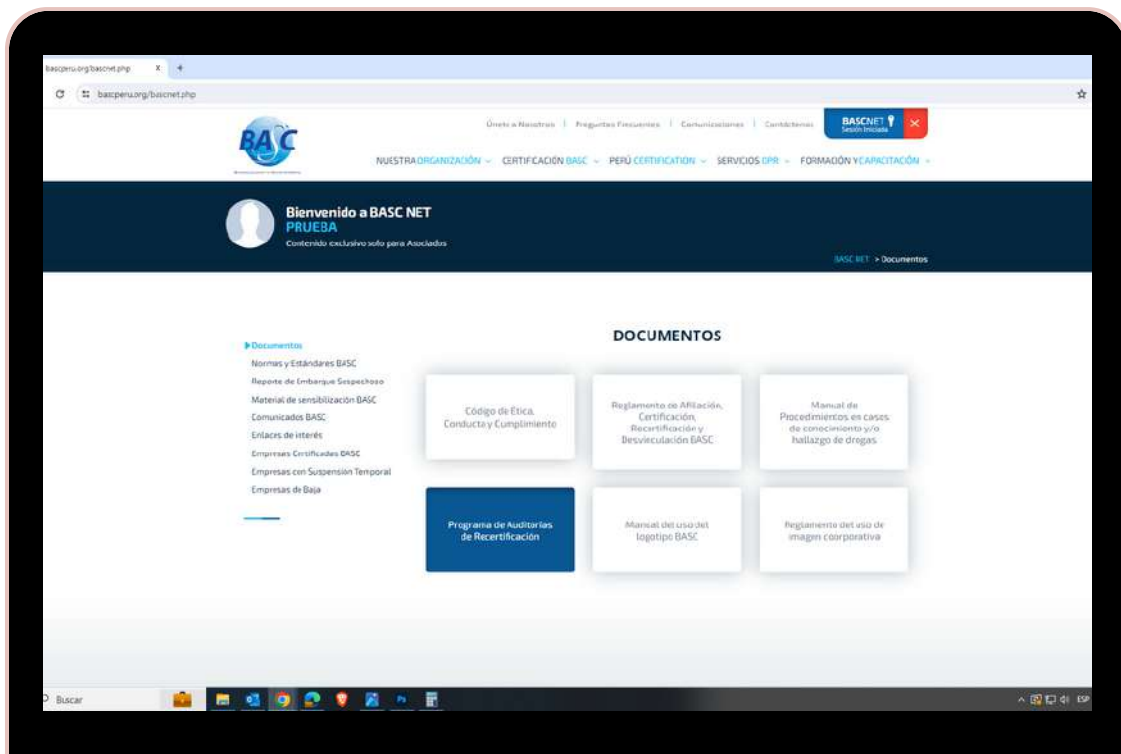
bascperu.org/bascnet.php

bascperu.org/bascnet.php

BASC

Únete a Nosotros | Preguntas Frecuentes | Comunicaciones | Contáctenos

BASCNET
Sesión Iniciada

NUESTRA ORGANIZACIÓN CERTIFICACIÓN BASC PERÚ CERTIFICATION SERVICIOS OPR FORMACIÓN Y CAPACITACIÓN

Bienvenido a BASC NET
PRUEBA
Contenido exclusivo solo para Asociados

BASC NET > Documentos

Documentos
Normas y Estándares BASC
Reporte de Embarque Sospechoso
Material de sensibilización BASC
Comunicados BASC
Enlaces de interés
Empresas Certificadas BASC
Empresas con Suspensión Temporal
Empresas de Baja

DOCUMENTOS

Código de Ética, Conducta y Cumplimiento

Reglamento de Afiliación, Certificación, Recertificación y Desvinculación BASC

Manual de Procedimientos en casos de conocimiento y/o hallazgo de drogas

Programa de Auditorías de Recertificación

Manual del uso del logotipo BASC

Reglamento del uso de imagen corporativa

Buscar

ESP